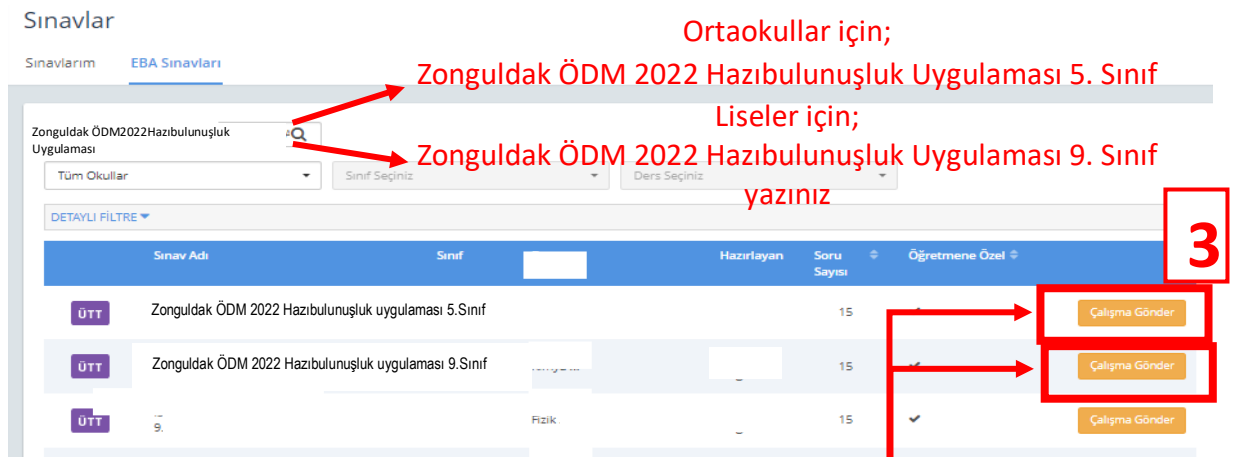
Sınavlar

Sınavlarım EBA Sınavları

Ortaokullar için;
Zonguldak ÖDM 2022 Hazıbulunuşluk Uygulaması 5. Sınıf
Liseler için;
Zonguldak ÖDM 2022 Hazıbulunuşluk Uygulaması 9. Sınıf
yazınız

Zonguldak ÖDM2022Hazıbulunuşluk Uygulaması

Tüm Okullar
Sınıf Seçiniz
Ders Seçiniz

DETAYLI FİLTRE

3

| | Sınav Adı | Sınıf | Hazırlayan | Soru Sayısı | Öğretmene Özel | |
|---|---|---|---|---|---|---|
| ÜTT | Zonguldak ÖDM 2022 Hazıbulunuşluk uygulaması 5.Sınıf | | | 15 | ✔ | Çalışma Gönder |
| ÜTT | Zonguldak ÖDM 2022 Hazıbulunuşluk uygulaması 9.Sınıf | | | 15 | ✔ | Çalışma Gönder |
| ÜTT | 9. | Fizik | | 15 | ✔ | Çalışma Gönder |